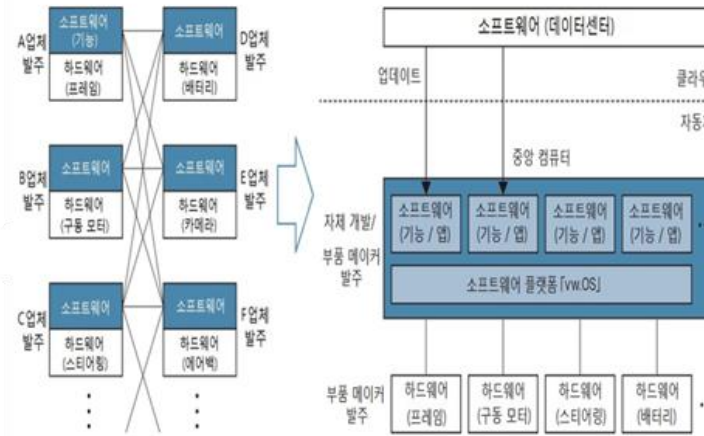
A업체 발주
소프트웨어 (기능)
하드웨어 (프레임)

D업체 발주
소프트웨어
하드웨어 (배터리)

B업체 발주
소프트웨어
하드웨어 (구동 모터)

E업체 발주
소프트웨어
하드웨어 (카메라)

C업체 발주
소프트웨어
하드웨어 (스티어링)

F업체 발주
소프트웨어
하드웨어 (에어백)

⋮

⋮

소프트웨어 (데이터센터)

업데이트

클라우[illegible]

자동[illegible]

중앙 컴퓨터

자체 개발/ 부품 메이커 발주

소프트웨어 (기능 / 앱)

소프트웨어 (기능 / 앱)

소프트웨어 (기능 / 앱)

소프트웨어 (기능 / 앱)

소프트웨어 플랫폼 「vw.OS」

부품 메이커 발주

하드웨어 (프레임)

하드웨어 (구동 모터)

하드웨어 (스티어링)

하드웨어 (배터리)